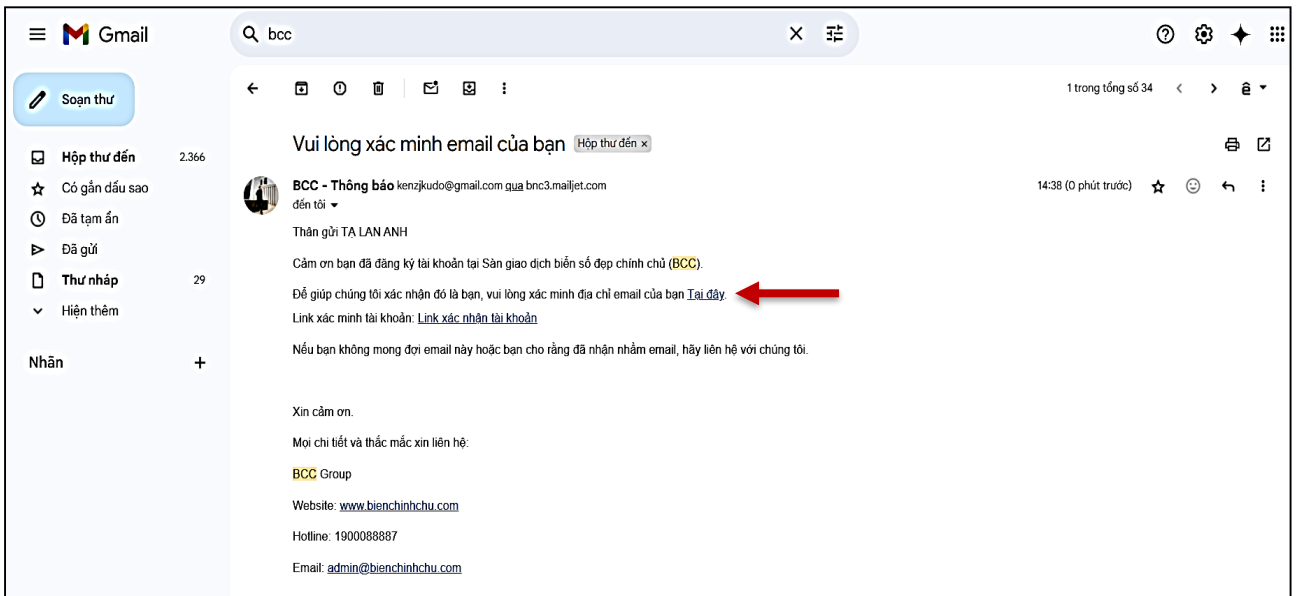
Gmail

bcc

Soạn thư

Hộp thư đến 2.366
Có gắn dấu sao
Đã tạm ẩn
Đã gửi
Thư nháp 29
Hiện thêm

Nhãn +

1 trong tổng số 34

ê

Vui lòng xác minh email của bạn Hộp thư đến ×

BCC - Thông báo kenzjkudo@gmail.com qua bnc3.mailjet.com
đến tôi

14:38 (0 phút trước)

Thân gửi TẠ LAN ANH

Cảm ơn bạn đã đăng ký tài khoản tại Sàn giao dịch biển số đẹp chính chủ (BCC).

Để giúp chúng tôi xác nhận đó là bạn, vui lòng xác minh địa chỉ email của bạn Tại đây.

Link xác minh tài khoản: Link xác nhận tài khoản

Nếu bạn không mong đợi email này hoặc bạn cho rằng đã nhận nhầm email, hãy liên hệ với chúng tôi.

Xin cảm ơn.

Mọi chi tiết và thắc mắc xin liên hệ:

BCC Group

Website: www.bienchinhchu.com

Hotline: 1900088887

Email: admin@bienchinhchu.com